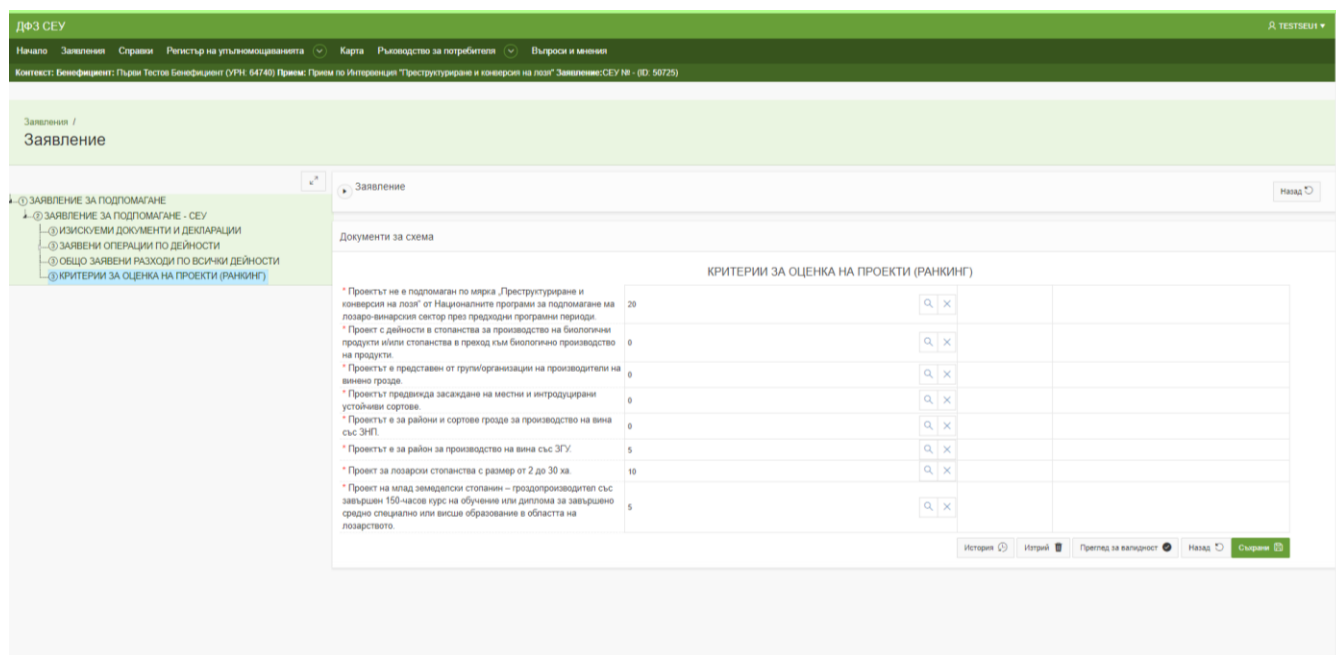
ДФЗ СЕУ

TESTSEU1

Начало Заявления Справки Регистър на упълномощаванията Карта Ръководство за потребителя Въпроси и мнения

Контекст: Бенефициент: Първи Тестов Бенефициент (УРН: 64740) Прием: Прием по Интервенция "Преструктуриране и конверсия на лозя" Заявление: СЕУ № - (ID: 50725)

Заявления /

Заявление

① ЗАЯВЛЕНИЕ ЗА ПОДПОМАГАНЕ
② ЗАЯВЛЕНИЕ ЗА ПОДПОМАГАНЕ - СЕУ
③ ИЗИСКУЕМИ ДОКУМЕНТИ И ДЕКЛАРАЦИИ
③ ЗАЯВЕНИ ОПЕРАЦИИ ПО ДЕЙНОСТИ
③ ОБЩО ЗАЯВЕНИ РАЗХОДИ ПО ВСИЧКИ ДЕЙНОСТИ
③ КРИТЕРИИ ЗА ОЦЕНКА НА ПРОЕКТИ (РАНКИНГ)

Заявление

Назад

Документи за схема

КРИТЕРИИ ЗА ОЦЕНКА НА ПРОЕКТИ (РАНКИНГ)

| | | | | |
|---|---|---|---|---|
| * Проектът не е подпомаган по мярка „Преструктуриране и конверсия на лозя" от Националните програми за подпомагане на лозаро-винарския сектор през предходни програмни периоди. | 20 | | | |
| * Проект с дейности в стопанства за производство на биологични продукти и/или стопанства в преход към биологично производство на продукти. | 0 | | | |
| * Проектът е представен от групи/организации на производители на винено грозде. | 0 | | | |
| * Проектът предвижда засаждане на местни и интродуцирани устойчиви сортове. | 0 | | | |
| * Проектът е за райони и сортове грозде за производство на вина със ЗНП. | 0 | | | |
| * Проектът е за район за производство на вина със ЗГУ. | 5 | | | |
| * Проект за лозарски стопанства с размер от 2 до 30 ха. | 10 | | | |
| * Проект на млад земеделски стопанин – гроздопроизводител със завършен 150-часов курс на обучение или диплома за завършено средно специално или висше образование в областта на лозарството. | 5 | | | |

История Изтрий Преглед за валидност Назад Съхрани